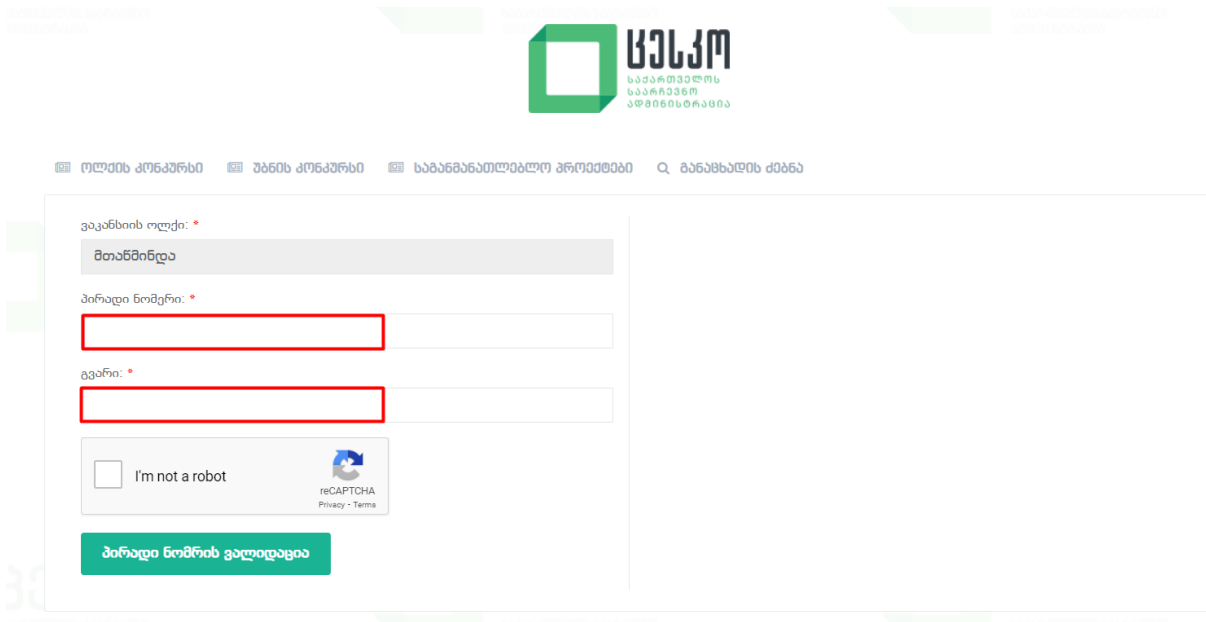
ცესკო
საქართველოს საარჩევნო ადმინისტრაცია

ოლქის კონკურსი   უბნის კონკურსი   საგანმანათლებლო პროექტები   განაცხადის ძებნა

ვაკანსიის ოლქი: *
მთაწმინდა

პირადი ნომერი: *

გვარი: *

I'm not a robot
reCAPTCHA
Privacy - Terms

პირადი ნომრის ვალიდაცია